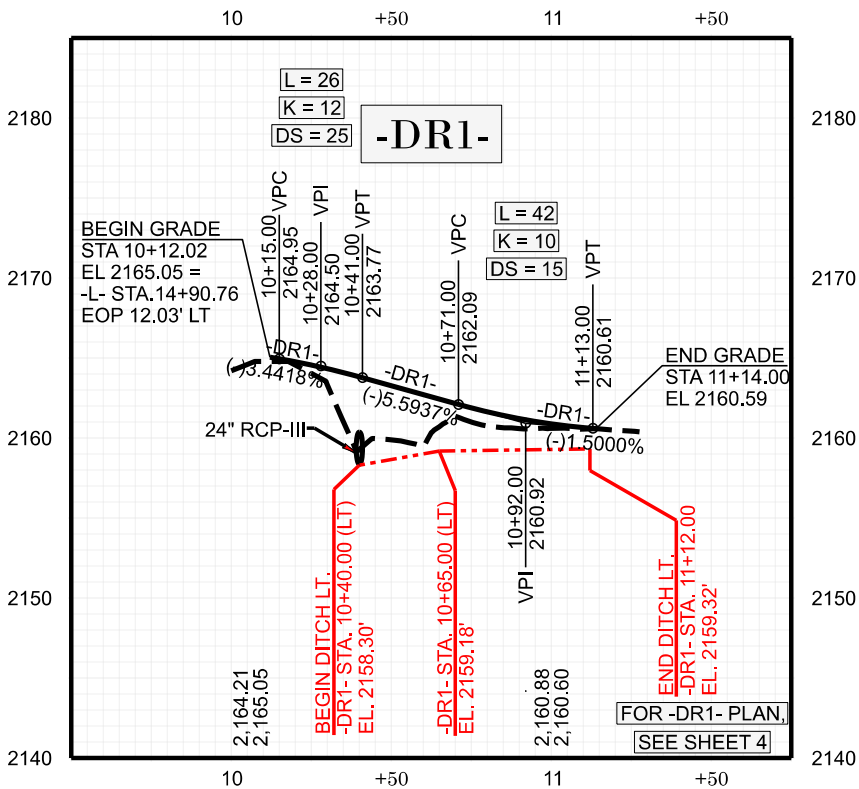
10 +50 11 +50

2180 2170 2160 2150 2140

2180 2170 2160 2150 2140

L = 26
K = 12
DS = 25

-DR1-

BEGIN GRADE
STA 10+12.02
EL 2165.05 =
-L- STA.14+90.76
EOP 12.03' LT

VPC
10+15.00
2164.95

VPI
10+28.00
2164.50

VPT
10+41.00
2163.77

L = 42
K = 10
DS = 15

VPC
10+71.00
2162.09

VPT
11+13.00
2160.61

-DR1-
(-)3.4418%

-DR1-
(-)5.5937%

-DR1-
(-)1.5000%

END GRADE
STA 11+14.00
EL 2160.59

24" RCP-III

10+92.00
2160.92
VPI

BEGIN DITCH LT.
-DR1- STA. 10+40.00 (LT)
EL. 2158.30'

-DR1- STA. 10+65.00 (LT)
EL. 2159.18'

END DITCH LT.
-DR1- STA. 11+12.00
EL. 2159.32'

2,164.21
2,165.05

2,160.88
2,160.60

FOR -DR1- PLAN,
SEE SHEET 4

10 +50 11 +50